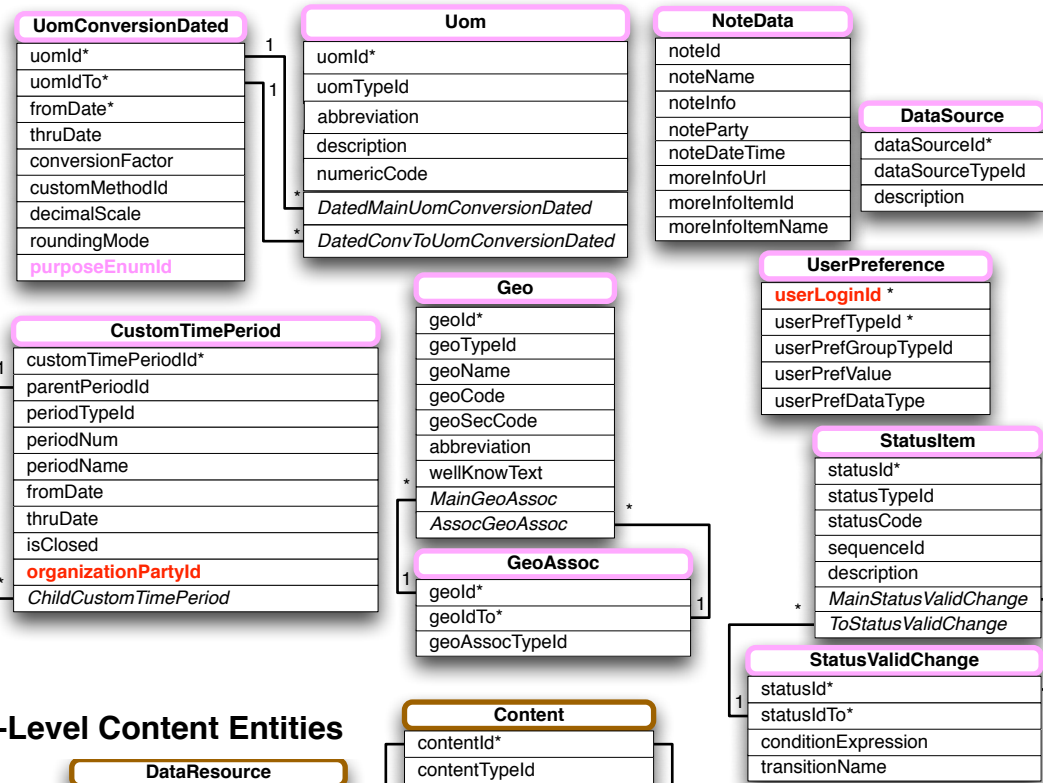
UomConversionDated
uomId*
uomIdTo*
fromDate*
thruDate
conversionFactor
customMethodId
decimalScale
roundingMode
purposeEnumId

1
1

Uom
uomId*
uomTypeId
abbreviation
description
numericCode
*
DatedMainUomConversionDated
*
DatedConvToUomConversionDated

NoteData
noteId
noteName
noteInfo
noteParty
noteDateTime
moreInfoUrl
moreInfoItemId
moreInfoItemName

DataSource
dataSourceId*
dataSourceTypeId
description

UserPreference
userLoginId *
userPrefTypeId *
userPrefGroupTypeId
userPrefValue
userPrefDataType

CustomTimePeriod
1
customTimePeriodId*
parentPeriodId
periodTypeId
periodNum
periodName
fromDate
thruDate
isClosed
organizationPartyId
*
ChildCustomTimePeriod

Geo
geoId*
geoTypeId
geoName
geoCode
geoSecCode
abbreviation
wellKnowText
*
MainGeoAssoc
AssocGeoAssoc
*

GeoAssoc
1
geoId*
geoIdTo*
1
geoAssocTypeId

StatusItem
statusId*
statusTypeId
statusCode
sequenceId
description
*
MainStatusValidChange
ToStatusValidChange

StatusValidChange
1
statusId*
statusIdTo*
conditionExpression
transitionName

-Level Content Entities

Content
contentId*
contentTypeId

DataResource